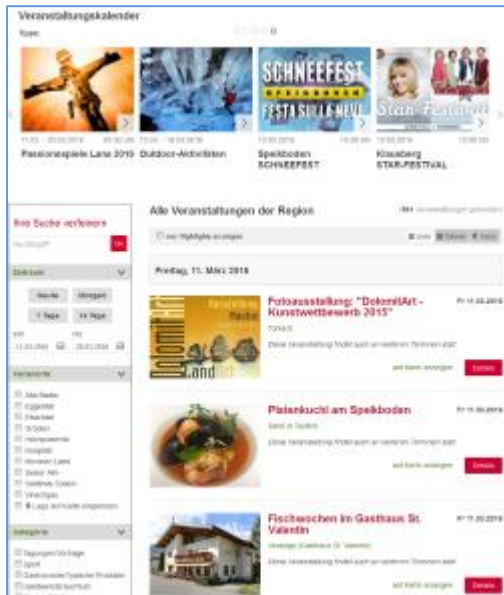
Veranstaltungskalender

Tipps

Passionsspiele Lana 2016

Outdoor-Aktivitäten

SCHNEEFEST

FESTA SULLA NEVE

Speikboden SCHNEEFEST

Klausberg STAR-FESTIVAL

Ihre Suche verfeinern

Alle Veranstaltungen der Region

Freitag, 11. März 2016

Fotoausstellung: "DolomitArt - Kunstwettbewerb 2015"

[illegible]

Details

Platenkuchl am Speikboden

Details

Fischwochen im Gasthaus St. Valentin

Details

Zeitraum

Heute

Morgen

7 Tage

14 Tage

Kategorie